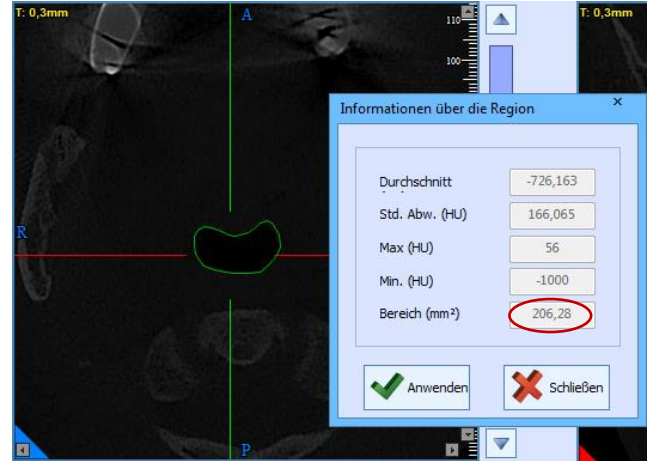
T: 0,3mm

A

110

100

T: 0,3mm

R

P

Informationen über die Region

×

| | |
|---|---|
| Durchschnitt | -726,163 |
| Std. Abw. (HU) | 166,065 |
| Max (HU) | 56 |
| Min. (HU) | -1000 |
| Bereich (mm²) | 206,28 |

Anwenden

Schließen